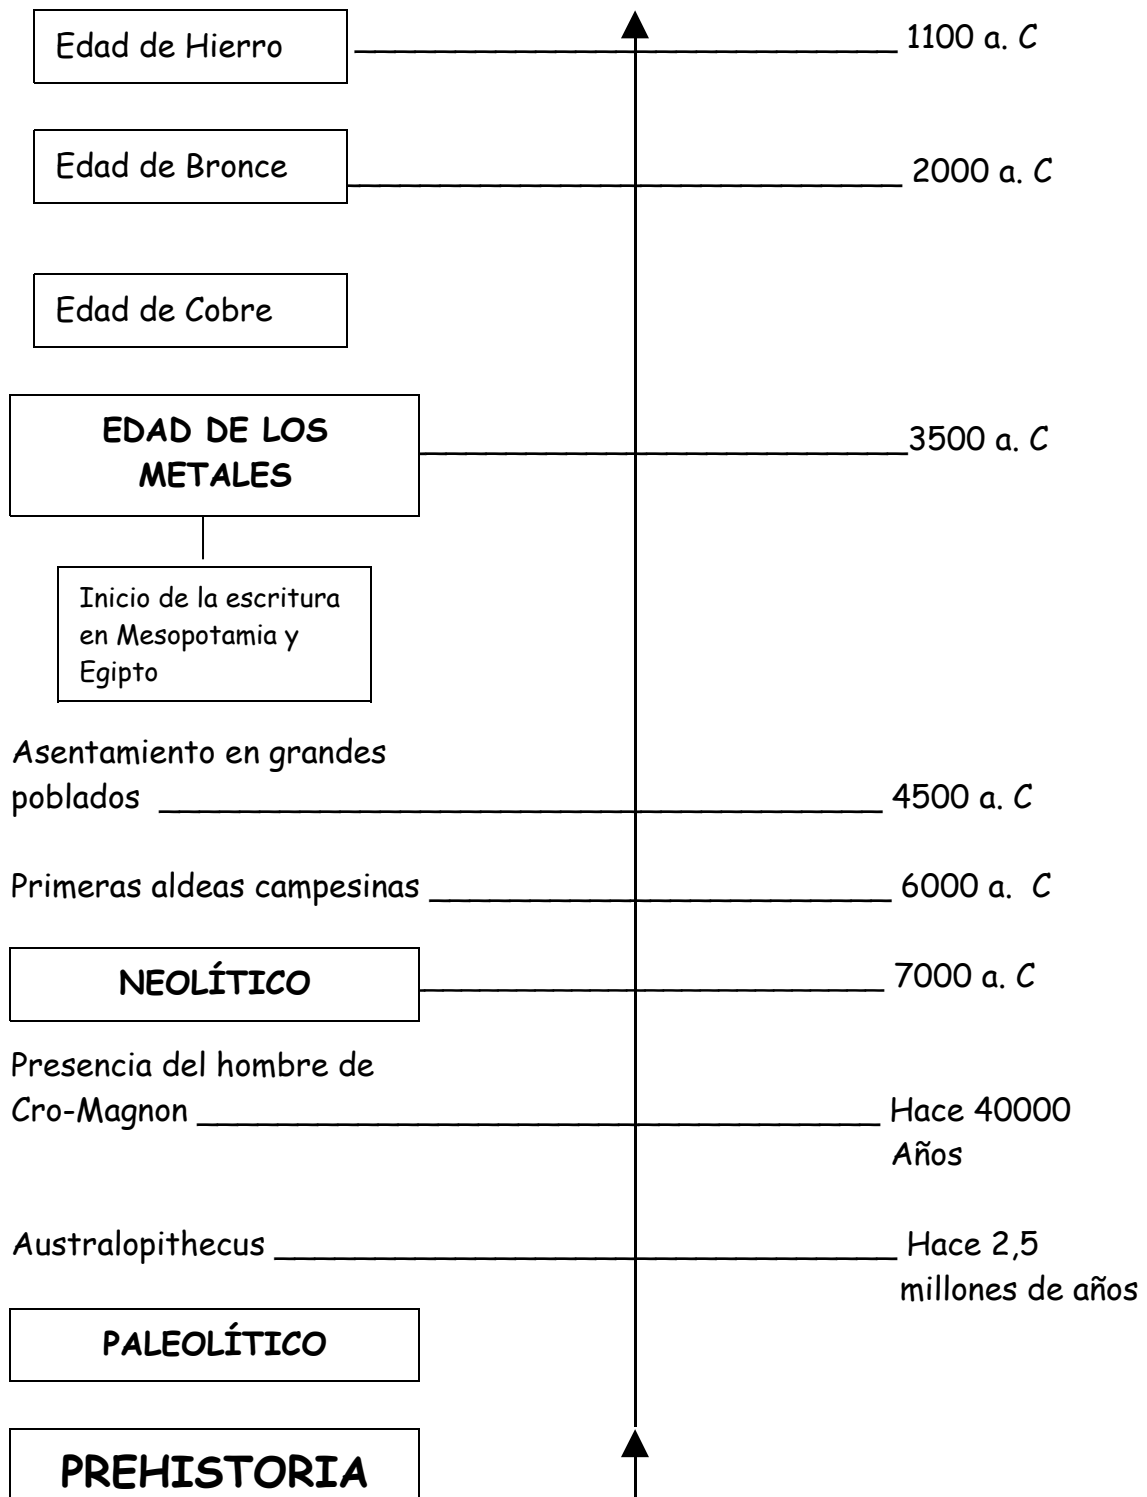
Edad de Hierro 1100 a. C

Edad de Bronce 2000 a. C

Edad de Cobre

EDAD DE LOS METALES 3500 a. C

Inicio de la escritura en Mesopotamia y Egipto

Asentamiento en grandes poblados 4500 a. C

Primeras aldeas campesinas 6000 a. C

NEOLÍTICO 7000 a. C

Presencia del hombre de Cro-Magnon Hace 40000 Años

Australopithecus Hace 2,5 millones de años

PALEOLÍTICO

PREHISTORIA